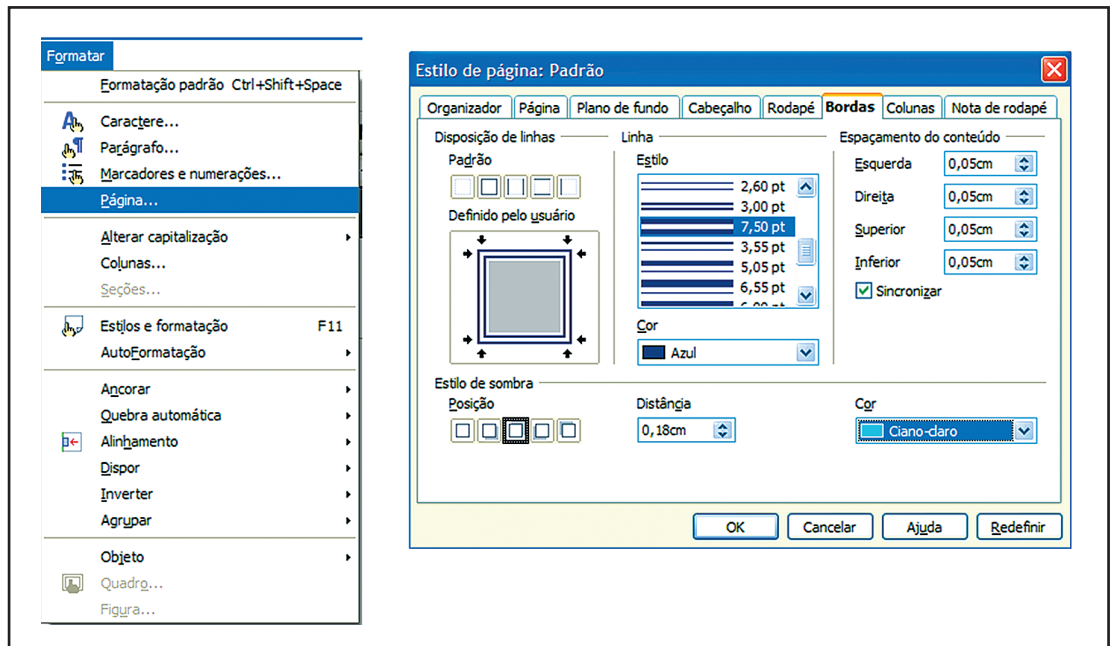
Formatar

Formatação padrão Ctrl+Shift+Space

Caractere...
Parágrafo...
Marcadores e numerações...
Página...

Alterar capitalização
Colunas...
Seções...

Estilos e formatação F11
AutoFormatação

Ancorar
Quebra automática
Alinhamento
Dispor
Inverter
Agrupar

Objeto
Quadro...
Figura...

Estilo de página: Padrão

Organizador | Página | Plano de fundo | Cabeçalho | Rodapé | Bordas | Colunas | Nota de rodapé

Disposição de linhas
Padrão
Definido pelo usuário

Linha
Estilo
2,60 pt
3,00 pt
7,50 pt
3,55 pt
5,05 pt
6,55 pt
Cor
Azul

Espaçamento do conteúdo
Esquerda 0,05cm
Direita 0,05cm
Superior 0,05cm
Inferior 0,05cm
Sincronizar

Estilo de sombra
Posição
Distância
0,18cm
Cor
Ciano-claro

OK Cancelar Ajuda Redefinir